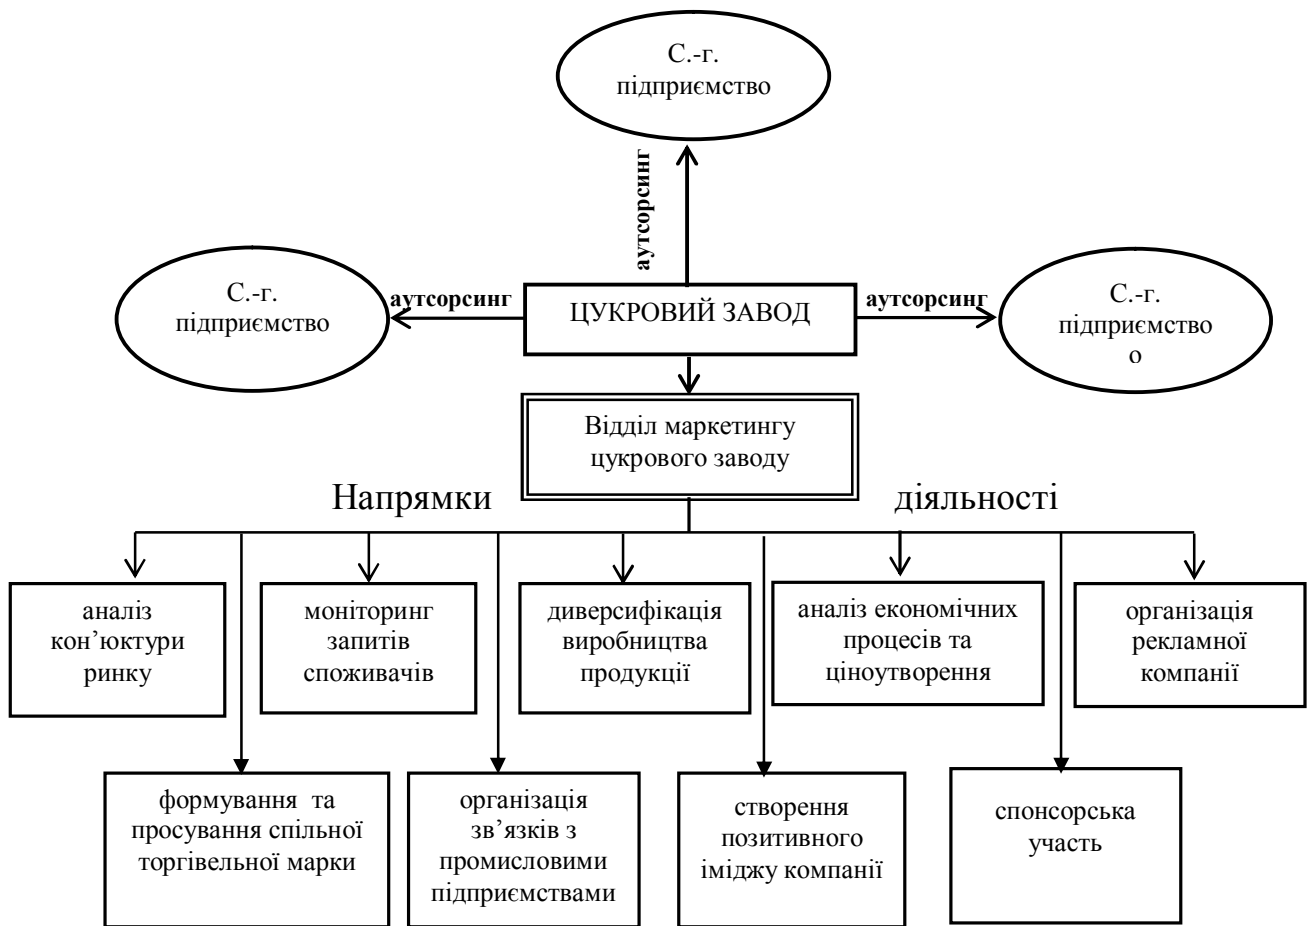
С.-г. підприємство

аутсорсинг

С.-г. підприємство

аутсорсинг

ЦУКРОВИЙ ЗАВОД

аутсорсинг

С.-г. підприємство о

Відділ маркетингу цукрового заводу

Напрямки діяльності

аналіз кон'юктури ринку

моніторинг запитів споживачів

диверсифікація виробництва продукції

аналіз економічних процесів та ціноутворення

організація рекламної компанії

формування та просування спільної торгівельної марки

організація зв'язків з промисловими підприємствами

створення позитивного іміджу компанії

спонсорська участь